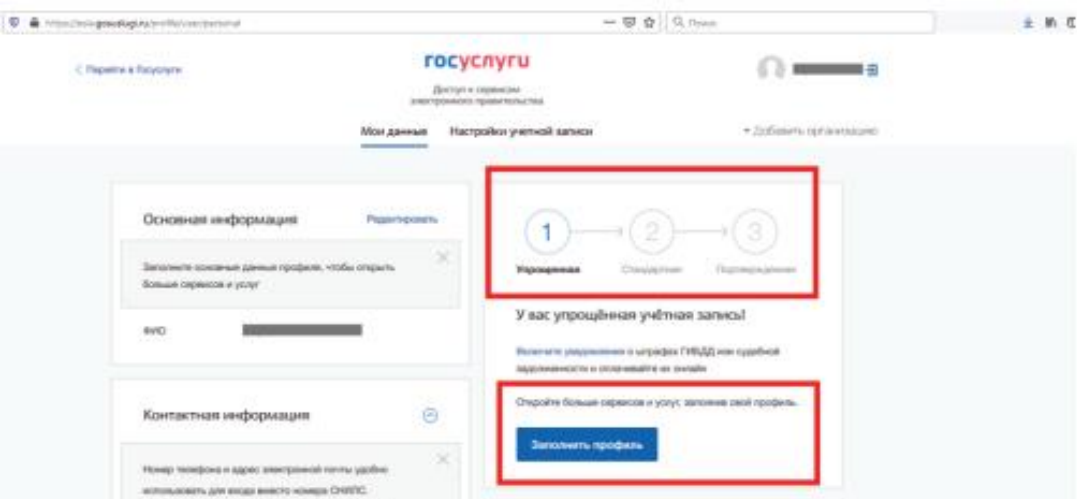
https://esia.gosuslugi.ru/profile/user/personal

Поиск

< Перейти к Госуслугам

госуслуги

Доступ к сервисам электронного правительства

Мои данные

Настройки учетной записи

+ Добавить организацию

Основная информация

Редактировать

Заполните основные данные профиля, чтобы открыть больше сервисов и услуг

ФИО

Контактная информация

Номер телефона и адрес электронной почты удобно использовать для входа вместо номера СНИЛС.

1

2

3

Упрощенная

Стандартная

Подтвержденная

У вас упрощённая учётная запись!

Включите уведомления о штрафах ГИБДД или судебной задолженности и оплачивайте их онлайн

Откройте больше сервисов и услуг, заполнив свой профиль.

Заполнить профиль